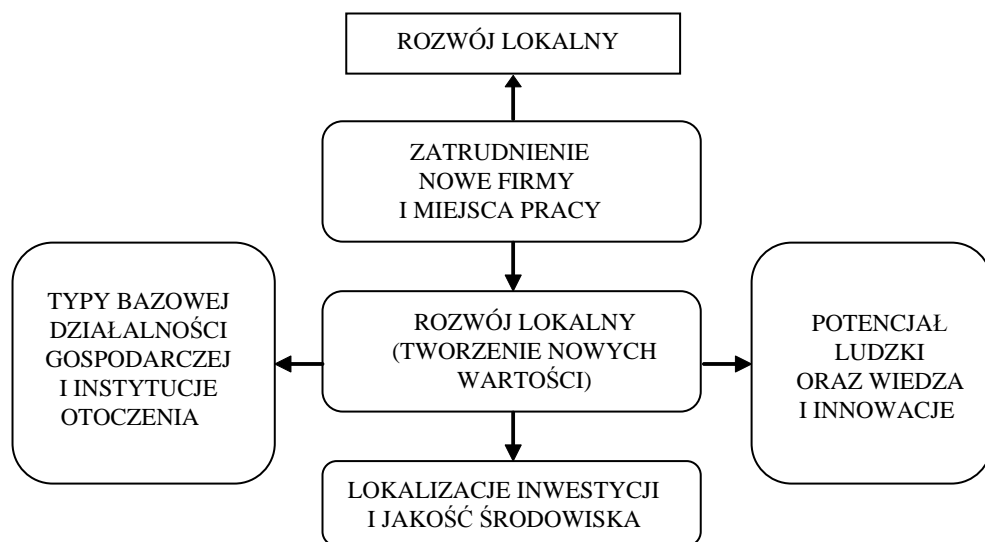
ROZWÓJ LOKALNY

ZATRUDNIENIE
NOWE FIRMY
I MIEJSCA PRACY

TYPY BAZOWEJ
DZIAŁALNOŚCI
GOSPODARCZEJ
I INSTYTUCJE
OTOCZENIA

ROZWÓJ LOKALNY
(TWORZENIE NOWYCH
WARTOŚCI)

POTENCJAŁ
LUDZKI
ORAZ WIEDZA
I INNOWACJE

LOKALIZACJE INWESTYCJI
I JAKOŚĆ ŚRODOWISKA